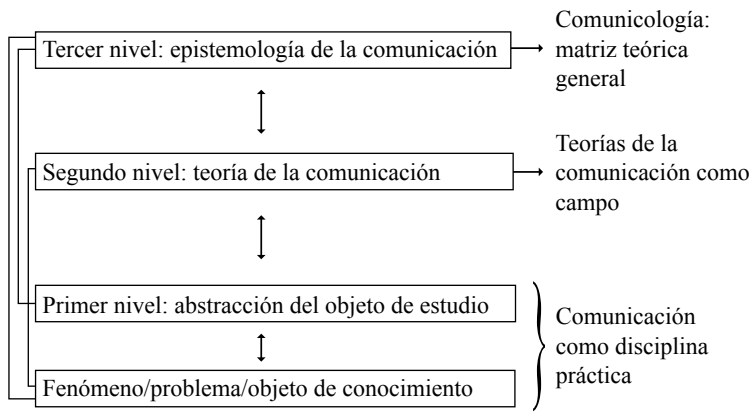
Tercer nivel: epistemología de la comunicación

Comunicología: matriz teórica general

Segundo nivel: teoría de la comunicación

Teorías de la comunicación como campo

Primer nivel: abstracción del objeto de estudio

Fenómeno/problema/objeto de conocimiento

Comunicación como disciplina práctica